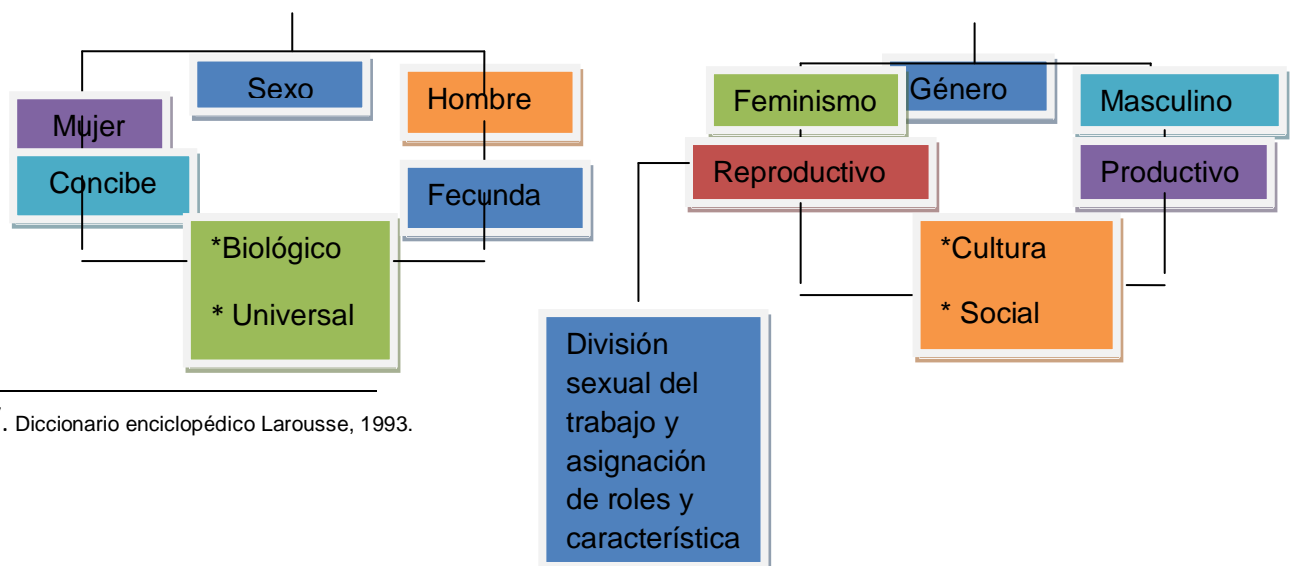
Sexo

Mujer

Hombre

Concibe

Fecunda

*Biológico

* Universal

Género

Feminismo

Masculino

Reproductivo

Productivo

*Cultura

* Social

División sexual del trabajo y asignación de roles y característica

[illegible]. Diccionario enciclopédico Larousse, 1993.